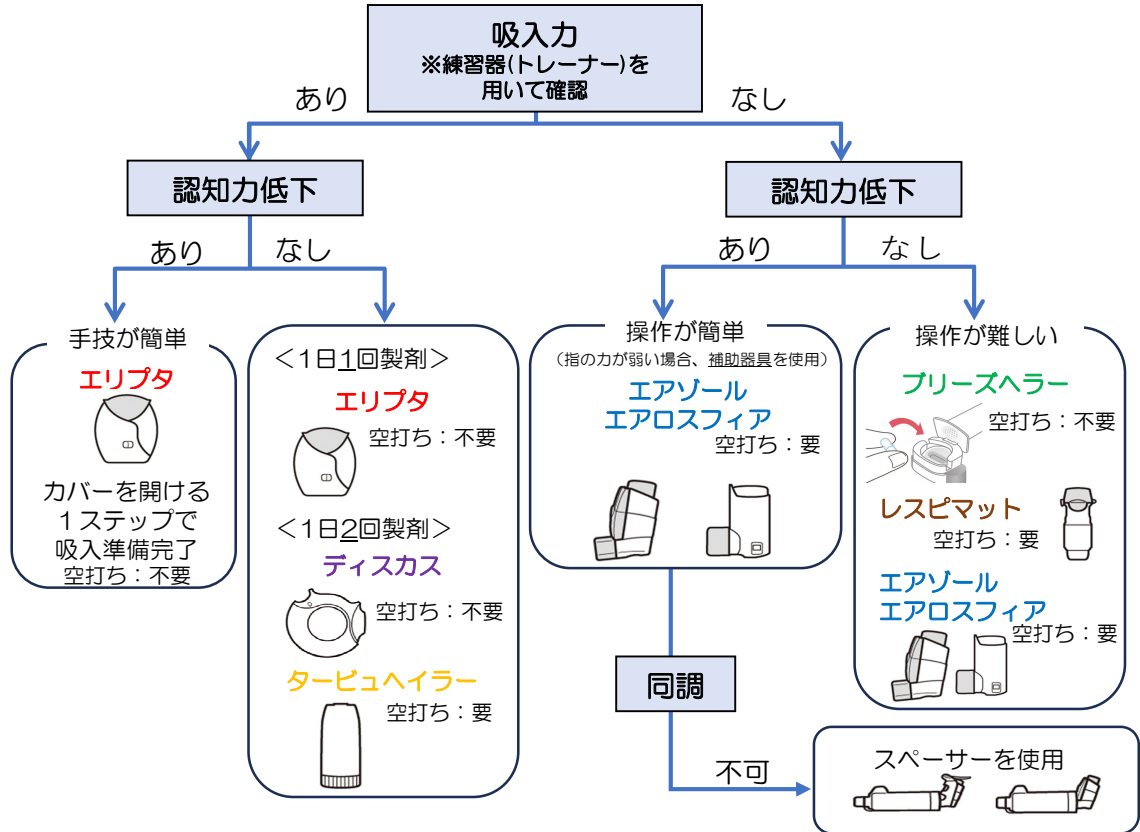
吸入力
※練習器(トレーナー)を用いて確認

あり

なし

認知力低下

あり

なし

手技が簡単

エリプタ

カバーを開ける
1ステップで
吸入準備完了
空打ち：不要

＜1日1回製剤＞

エリプタ

空打ち：不要

＜1日2回製剤＞

ディスカス

空打ち：不要

タービュヘイラー

空打ち：要

認知力低下

あり

なし

操作が簡単
（指の力が弱い場合、補助器具を使用）

エアゾール
エアロスフィア
空打ち：要

同調

不可

スペーサーを使用

操作が難しい

ブリーズヘラー

空打ち：不要

レスピマット

空打ち：要

エアゾール
エアロスフィア
空打ち：要